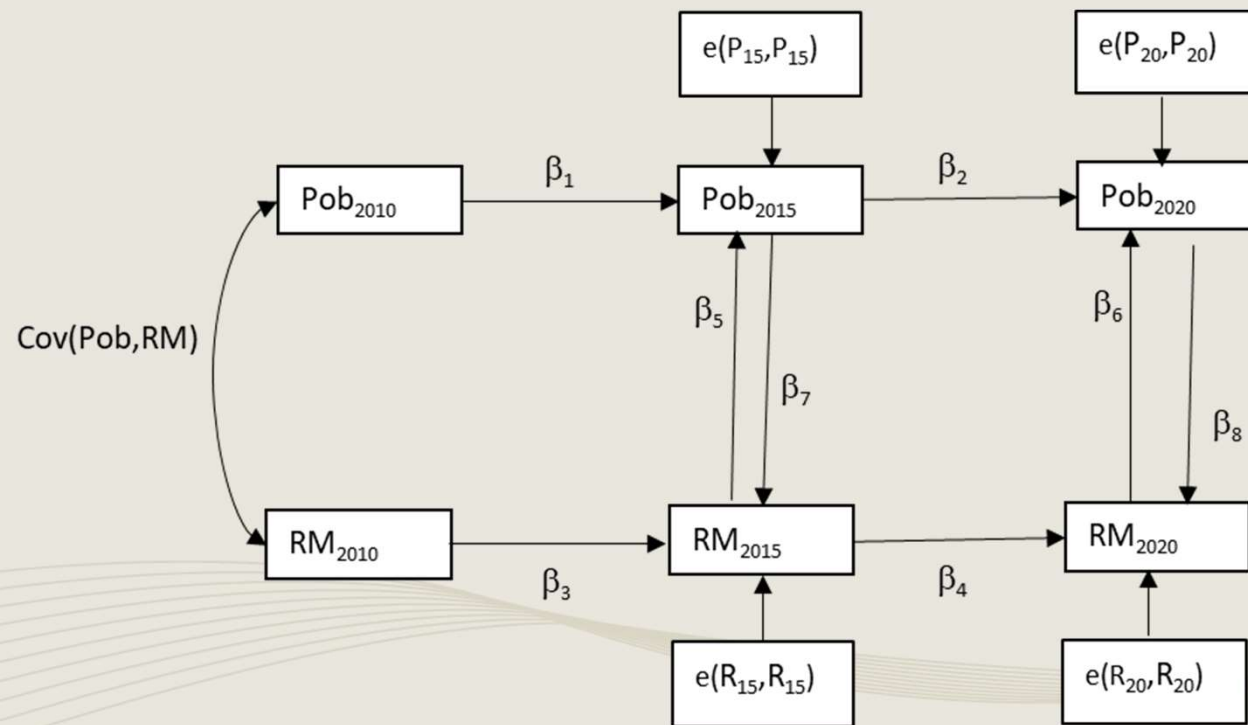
$e(P_{15},P_{15})$

$e(P_{20},P_{20})$

$Pob_{2010}$

$\beta_1$

$Pob_{2015}$

$\beta_2$

$Pob_{2020}$

Cov(Pob,RM)

$\beta_5$

$\beta_7$

$\beta_6$

$\beta_8$

$RM_{2010}$

$RM_{2015}$

$RM_{2020}$

$\beta_3$

$\beta_4$

$e(R_{15},R_{15})$

$e(R_{20},R_{20})$